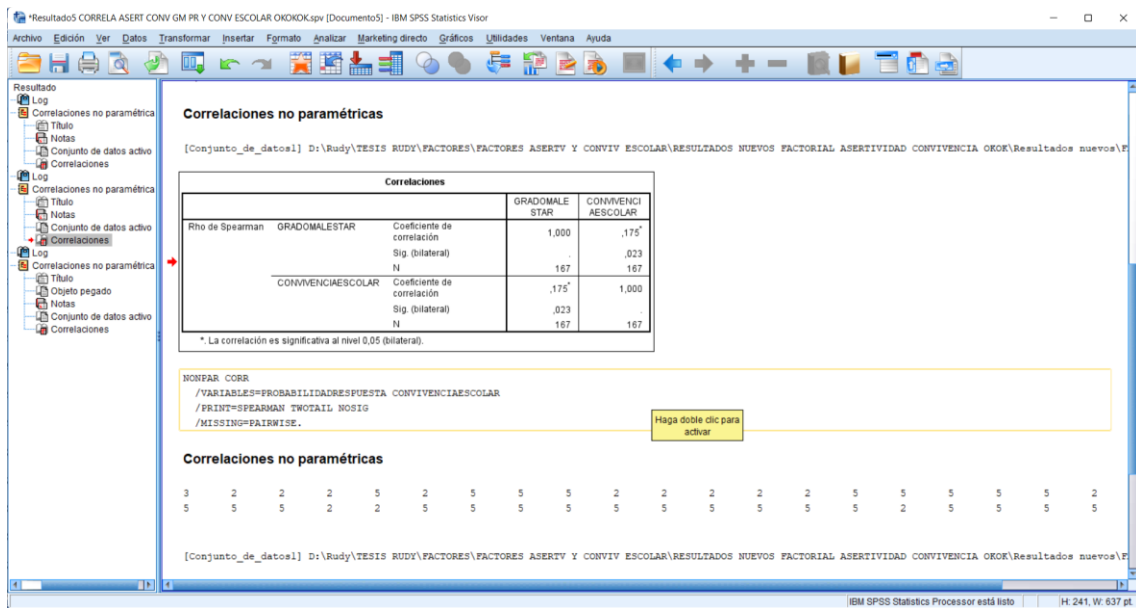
*Resultado5 CORRELA ASERT CONV GM PR Y CONV ESCOLAR OKOKOK.spv [Documento5] - IBM SPSS Statistics Visor

Archivo Edición Ver Datos Transformar Insertar Formato Analizar Marketing directo Gráficos Utilidades Ventana Ayuda

Resultado
Log
Correlaciones no paramétrica
Título
Notas
Conjunto de datos activo
Correlaciones
Log
Correlaciones no paramétrica
Título
Notas
Conjunto de datos activo
Correlaciones
Log
Correlaciones no paramétrica
Título
Objeto pegado
Notas
Conjunto de datos activo
Correlaciones

Correlaciones no paramétricas

[Conjunto_de_datos1] D:\Rudy\TESIS RUDY\FACTORES\FACTORES ASERTV Y CONVIV ESCOLAR\RESULTADOS NUEVOS FACTORIAL ASERTIVIDAD CONVIVENCIA OKOK\Resultados nuevos\F

Correlaciones

| | | | GRADOMALESTAR | CONVIVENCIAESCOLAR |
|---|---|---|---|---|
| Rho de Spearman | GRADOMALESTAR | Coeficiente de correlación | 1,000 | ,175* |
| | | Sig. (bilateral) | . | ,023 |
| | | N | 167 | 167 |
| | CONVIVENCIAESCOLAR | Coeficiente de correlación | ,175* | 1,000 |
| | | Sig. (bilateral) | ,023 | . |
| | | N | 167 | 167 |

*. La correlación es significativa al nivel 0,05 (bilateral).

NONPAR CORR
/VARIABLES=PROBABILIDADRESPUESTA CONVIVENCIAESCOLAR
/PRINT=SPEARMAN TWOTAIL NOSIG
/MISSING=PAIRWISE.

Haga doble clic para activar

Correlaciones no paramétricas

3 2 2 2 5 2 5 5 5 2 2 2 2 2 5 5 5 5 5 2
5 5 5 2 2 5 5 5 5 5 5 5 5 5 5 2 5 5 5 5

[Conjunto_de_datos1] D:\Rudy\TESIS RUDY\FACTORES\FACTORES ASERTV Y CONVIV ESCOLAR\RESULTADOS NUEVOS FACTORIAL ASERTIVIDAD CONVIVENCIA OKOK\Resultados nuevos\F

IBM SPSS Statistics Processor está listo | H: 241, W: 637 pt.